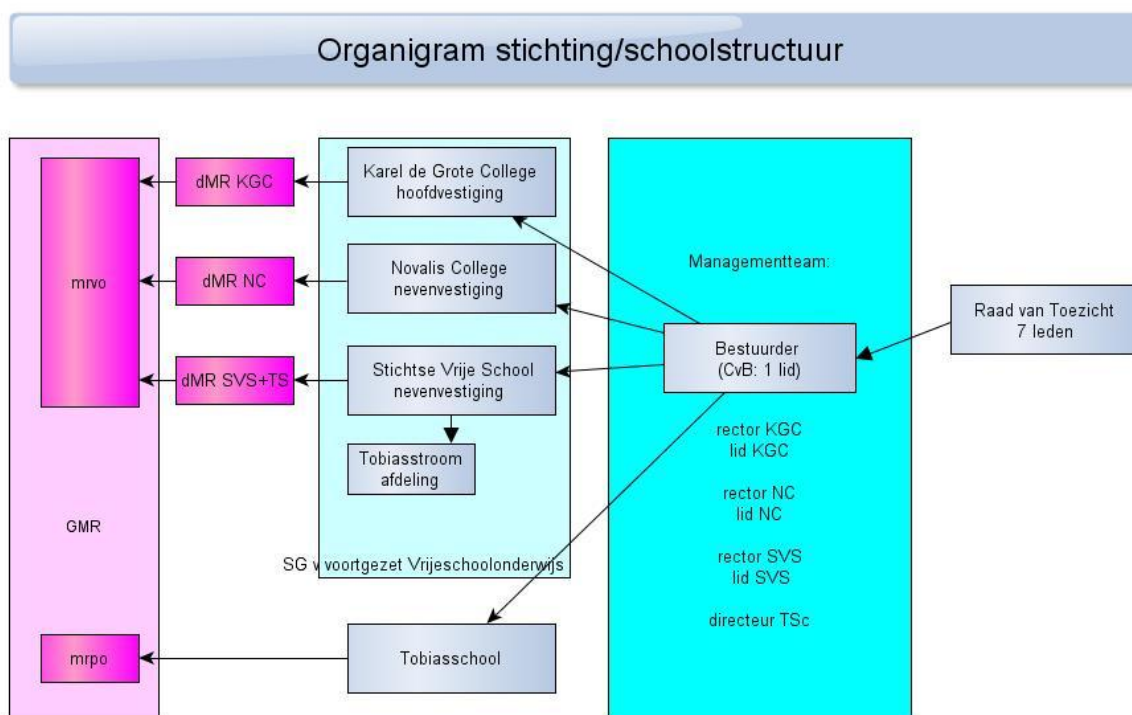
Organigram stichting/schoolstructuur

mrvo

dMR KGC

dMR NC

dMR SVS+TS

GMR

mrpo

Karel de Grote College hoofdvestiging

Novalis College nevenvestiging

Stichtse Vrije School nevenvestiging

Tobiasstroom afdeling

SG v voortgezet Vrijeschoolonderwijs

Tobiasschool

Managementteam:

Bestuurder (CvB: 1 lid)

rector KGC
lid KGC

rector NC
lid NC

rector SVS
lid SVS

directeur TSc

Raad van Toezicht
7 leden